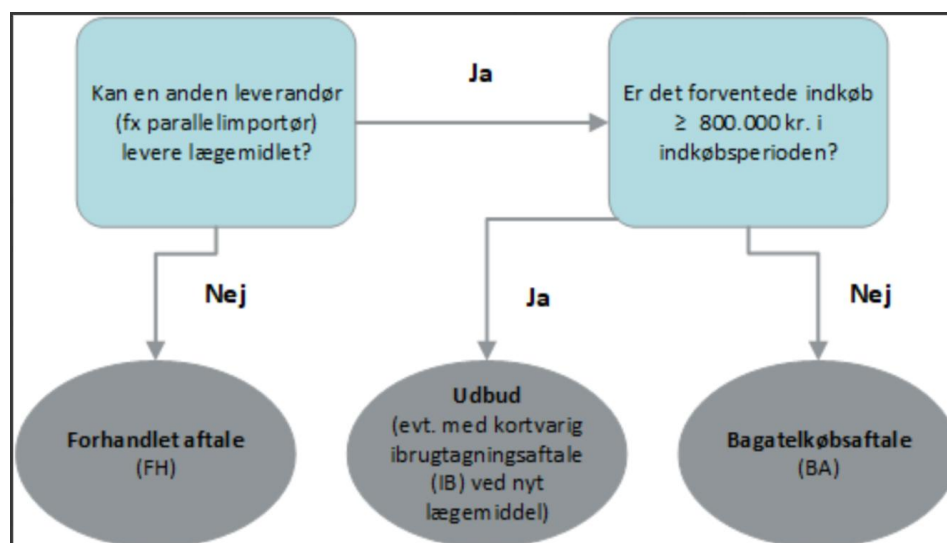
Kan en anden leverandør (fx parallelimportør) levere lægemidlet?

Ja

Er det forventede indkøb $\geq$ 800.000 kr. i indkøbsperioden?

Nej

Ja

Nej

Forhandlet aftale (FH)

Udbud (evt. med kortvarig ibrugtagningsaftale (IB) ved nyt lægemiddel)

Bagatelkøbsaftale (BA)